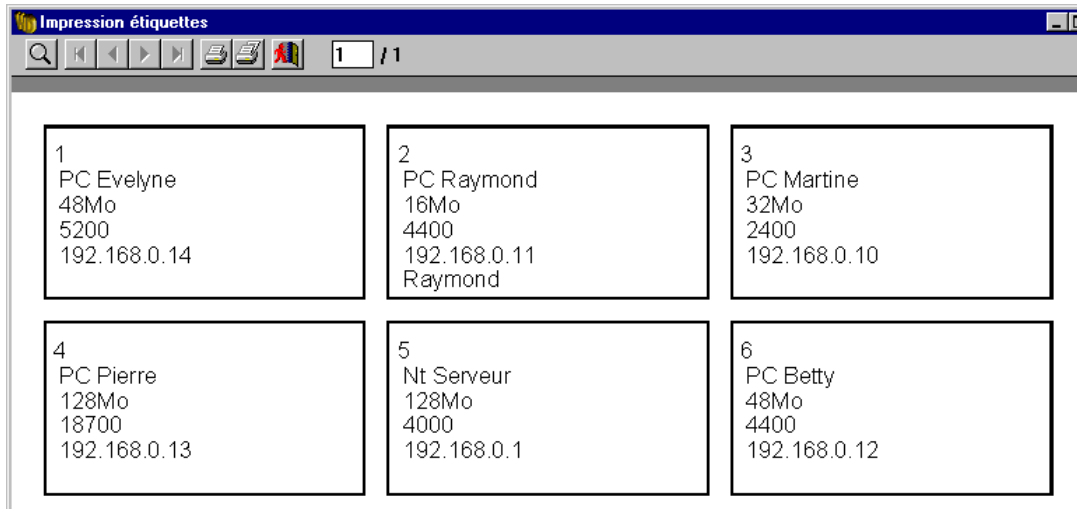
Impression étiquettes

1 / 1

1
PC Evelyne
48Mo
5200
192.168.0.14

2
PC Raymond
16Mo
4400
192.168.0.11
Raymond

3
PC Martine
32Mo
2400
192.168.0.10

4
PC Pierre
128Mo
18700
192.168.0.13

5
Nt Serveur
128Mo
4000
192.168.0.1

6
PC Betty
48Mo
4400
192.168.0.12